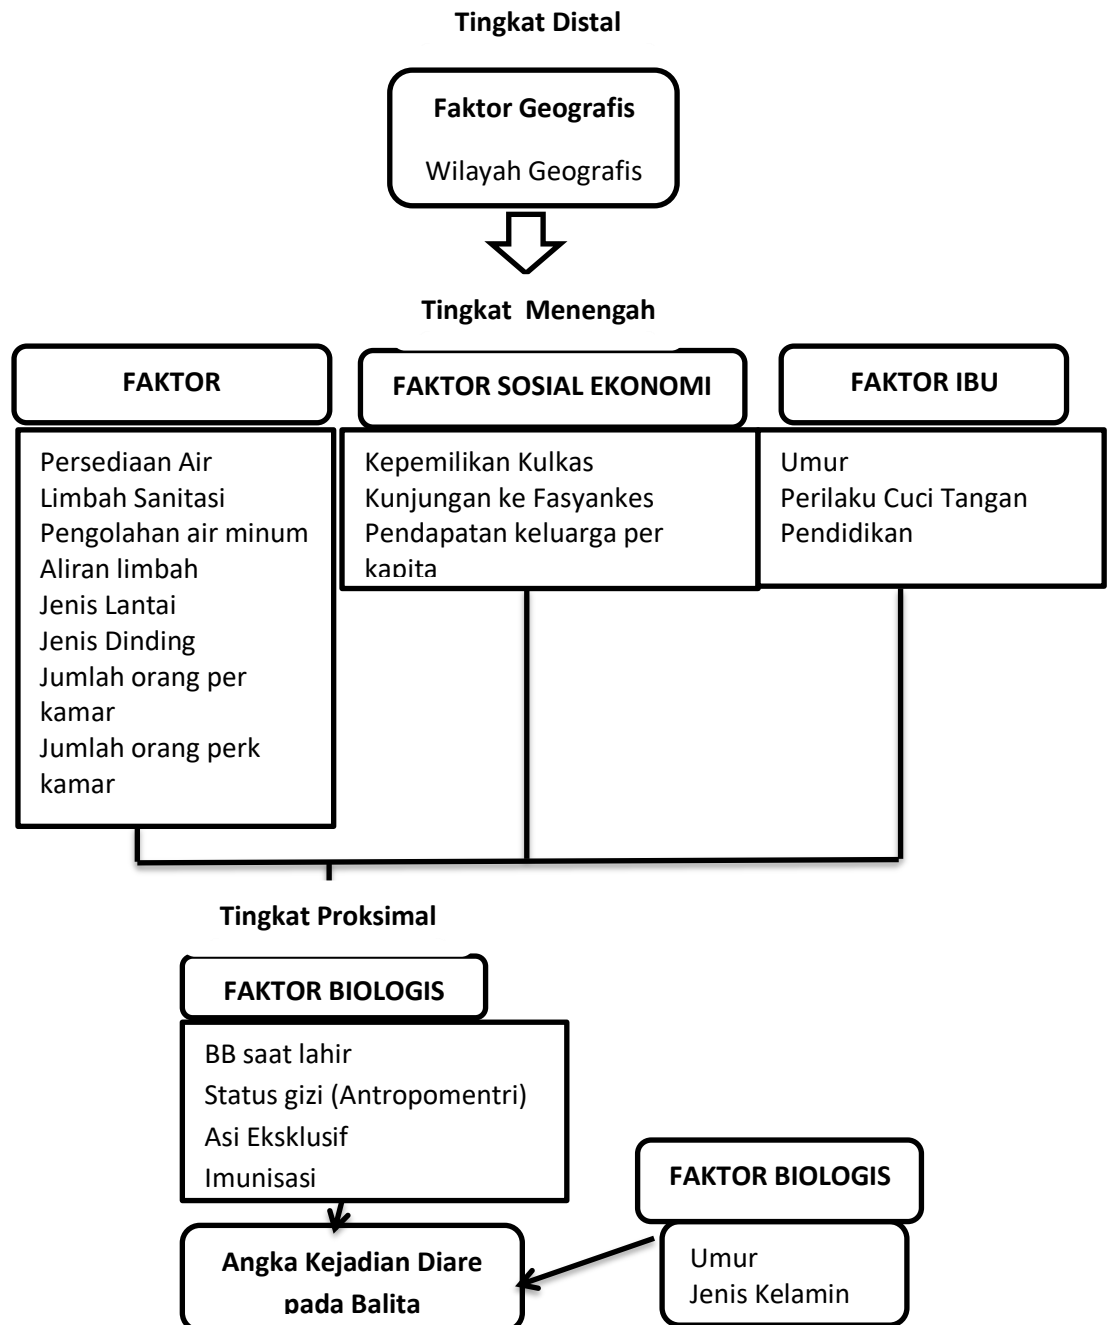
Tingkat Distal

Faktor Geografis

Wilayah Geografis

Tingkat Menengah

FAKTOR

Persediaan Air
Limbah Sanitasi
Pengolahan air minum
Aliran limbah
Jenis Lantai
Jenis Dinding
Jumlah orang per kamar
Jumlah orang perk kamar

FAKTOR SOSIAL EKONOMI

Kepemilikan Kulkas
Kunjungan ke Fasyankes
Pendapatan keluarga per kapita

FAKTOR IBU

Umur
Perilaku Cuci Tangan
Pendidikan

Tingkat Proksimal

FAKTOR BIOLOGIS

BB saat lahir
Status gizi (Antropomentri)
Asi Eksklusif
Imunisasi

FAKTOR BIOLOGIS

Umur
Jenis Kelamin

Angka Kejadian Diare pada Balita